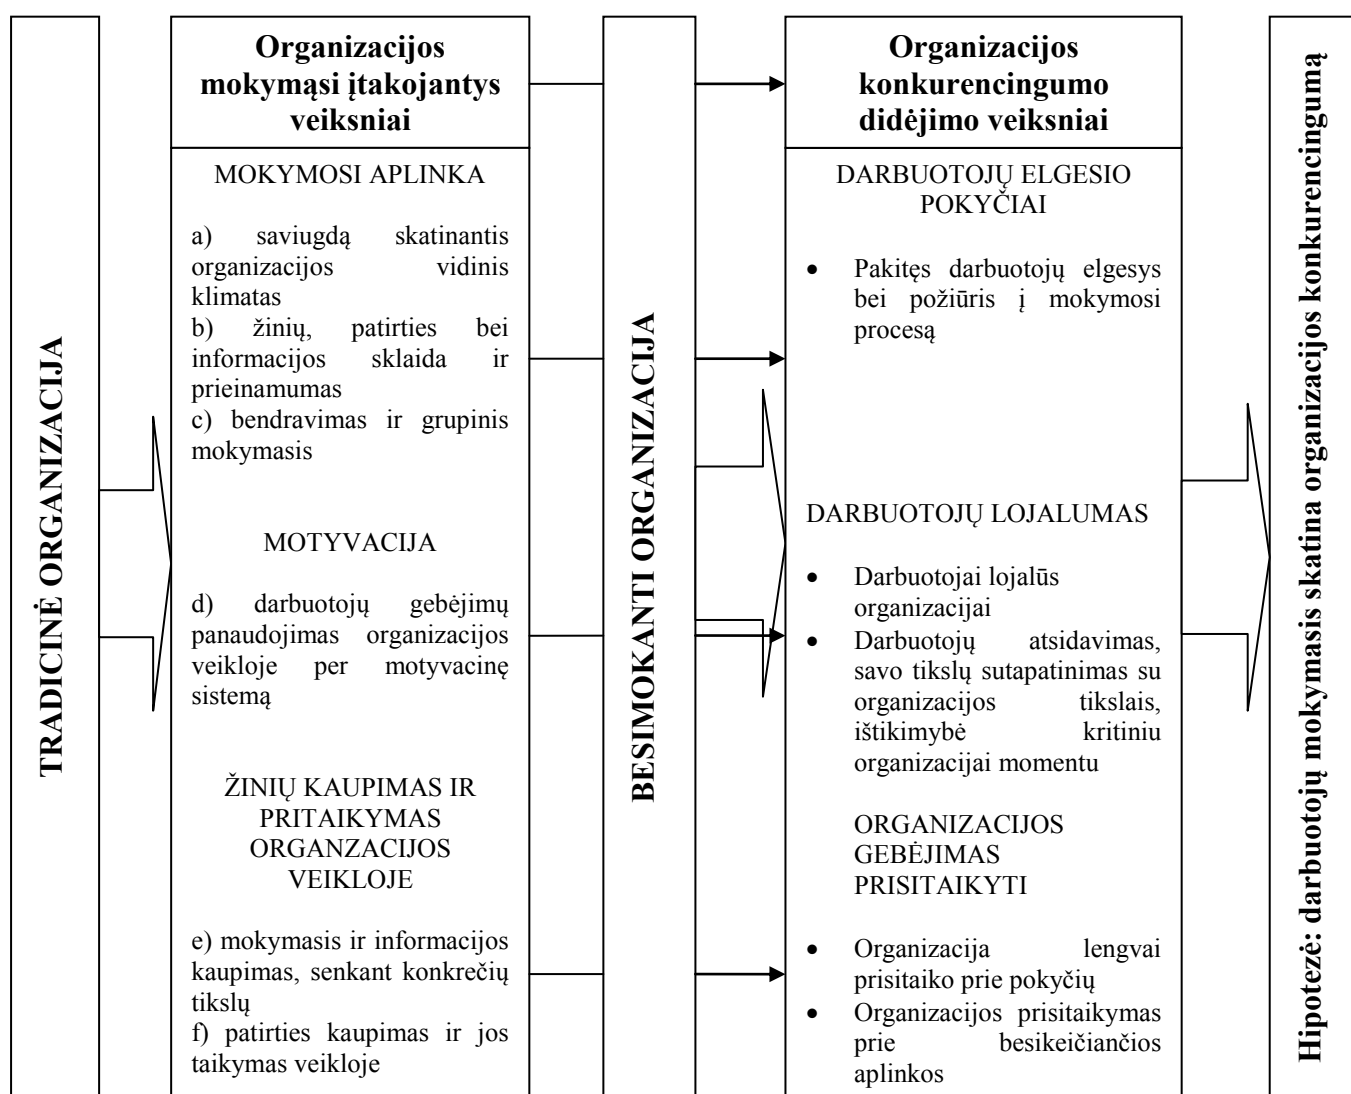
TRADICINĖ ORGANIZACIJA

Organizacijos mokymąsi įtakojantys veiksniai

MOKYMOSI APLINKA

a) saviugdą skatinantis organizacijos vidinis klimatas
b) žinių, patirties bei informacijos sklaida ir prieinamumas
c) bendravimas ir grupinis mokymasis

MOTYVACIJA

d) darbuotojų gebėjimų panaudojimas organizacijos veikloje per motyvacinę sistemą

ŽINIŲ KAUPIMAS IR PRITAIKYMAS ORGANZACIJOS VEIKLOJE

e) mokymasis ir informacijos kaupimas, senkant konkrečių tikslų
f) patirties kaupimas ir jos taikymas veikloje

BESIMOKANTI ORGANIZACIJA

Organizacijos konkurencingumo didėjimo veiksniai

DARBUOTOJŲ ELGESIO POKYČIAI

• Pakitęs darbuotojų elgesys bei požiūris į mokymosi procesą

DARBUOTOJŲ LOJALUMAS

• Darbuotojai lojalūs organizacijai
• Darbuotojų atsidavimas, savo tikslų sutapatinimas su organizacijos tikslais, ištikimybė kritiniu organizacijai momentu

ORGANIZACIJOS GEBĖJIMAS PRISITAIKYTI

• Organizacija lengvai prisitaiko prie pokyčių
• Organizacijos prisitaikymas prie besikeičiančios aplinkos

Hipotezė: darbuotojų mokymasis skatina organizacijos konkurencingumą